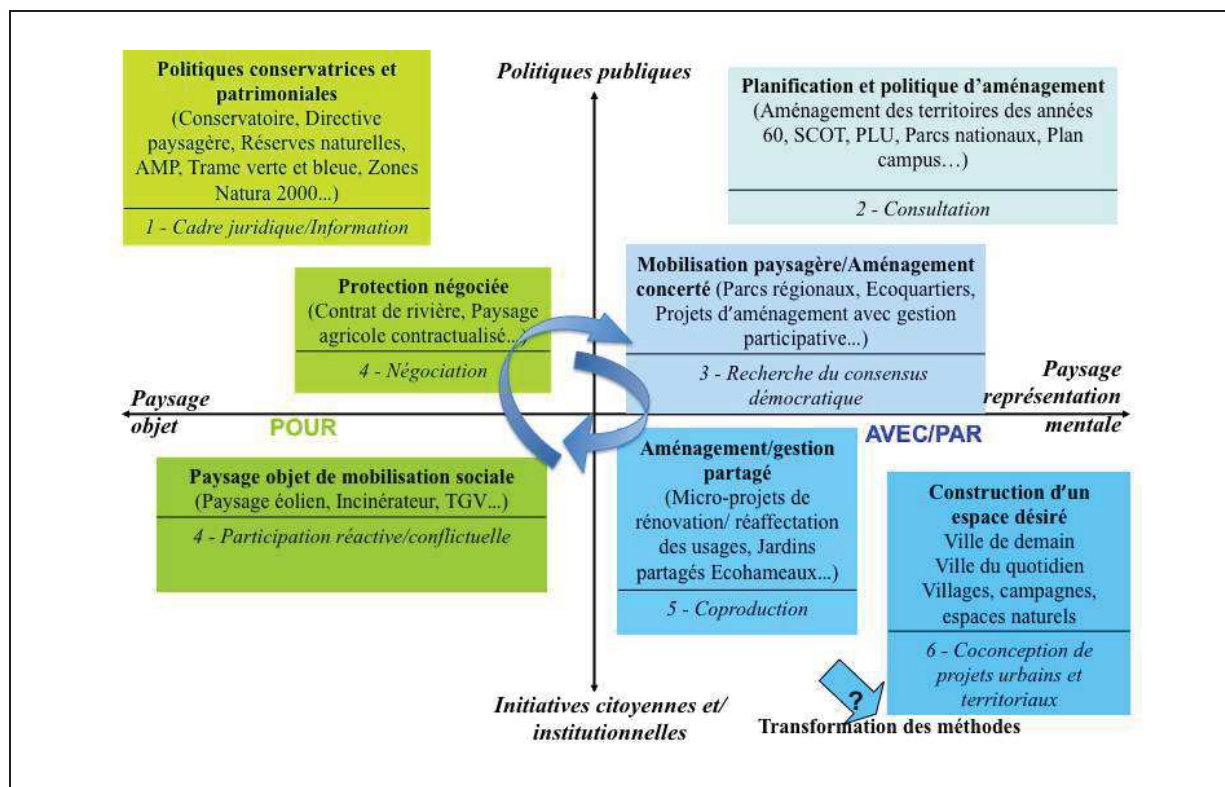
Politiques conservatrices et patrimoniales
(Conservatoire, Directive paysagère, Réserves naturelles, AMP, Trame verte et bleue, Zones Natura 2000...)

1 - Cadre juridique/Information

Politiques publiques

Planification et politique d'aménagement
(Aménagement des territoires des années 60, SCOT, PLU, Parcs nationaux, Plan campus…)

2 - Consultation

Protection négociée
(Contrat de rivière, Paysage agricole contractualisé...)

4 - Négociation

Mobilisation paysagère/Aménagement concerté (Parcs régionaux, Ecoquartiers, Projets d'aménagement avec gestion participative...)

3 - Recherche du consensus démocratique

Paysage objet

POUR

Paysage représentation mentale

AVEC/PAR

Paysage objet de mobilisation sociale
(Paysage éolien, Incinérateur, TGV...)

4 - Participation réactive/conflictuelle

Aménagement/gestion partagé
(Micro-projets de rénovation/ réaffectation des usages, Jardins partagés Ecohameaux...)

5 - Coproduction

Construction d'un espace désiré
Ville de demain
Ville du quotidien
Villages, campagnes, espaces naturels

6 - Coconception de projets urbains et territoriaux

?

Initiatives citoyennes et/ institutionnelles

Transformation des méthodes